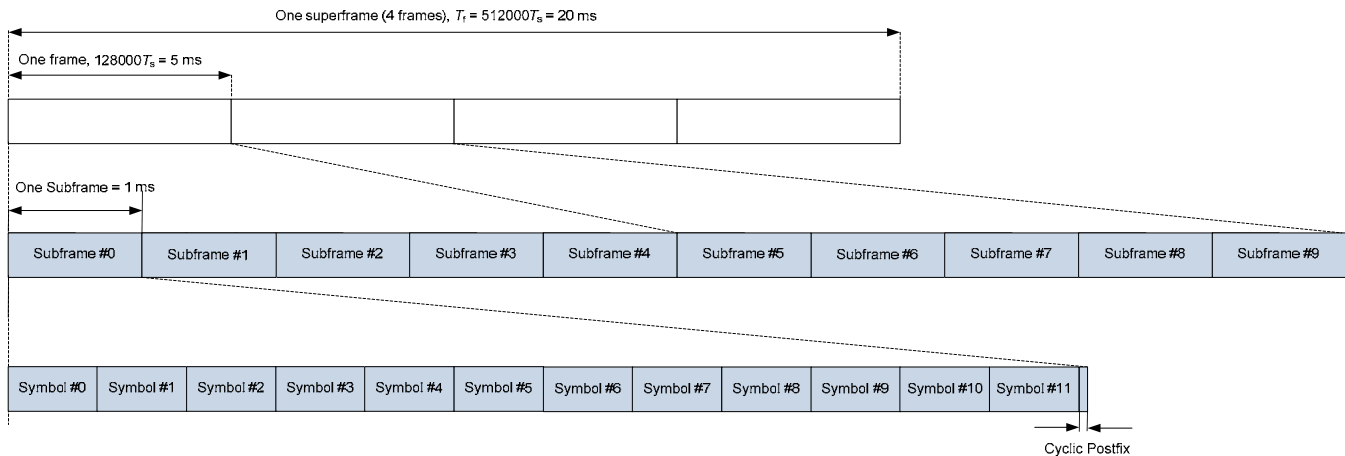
One superframe (4 frames), $T_f = 512000T_s = 20$ ms

One frame, $128000T_s = 5$ ms

One Subframe = 1 ms

| Subframe #0 | Subframe #1 | Subframe #2 | Subframe #3 | Subframe #4 | Subframe #5 | Subframe #6 | Subframe #7 | Subframe #8 | Subframe #9 |
|---|---|---|---|---|---|---|---|---|---|

| Symbol #0 | Symbol #1 | Symbol #2 | Symbol #3 | Symbol #4 | Symbol #5 | Symbol #6 | Symbol #7 | Symbol #8 | Symbol #9 | Symbol #10 | Symbol #11 |
|---|---|---|---|---|---|---|---|---|---|---|---|

Cyclic Postfix